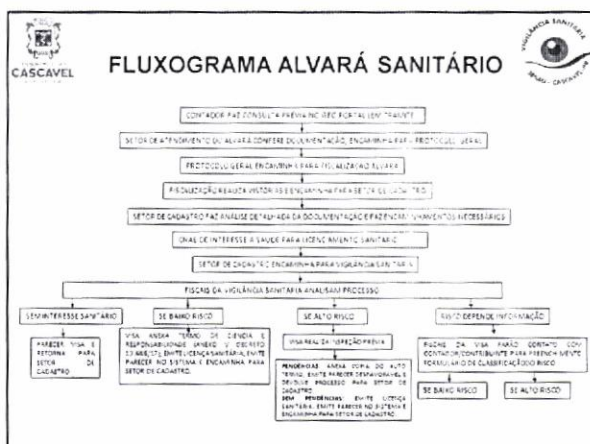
CASCAVEL

FLUXOGRAMA ALVARÁ SANITÁRIO

VIGILÂNCIA SANITÁRIA
CASCAVEL

CONTADOR FAZ CONSULTA PRÉVIA NO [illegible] PORTAL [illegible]

SETOR DE ATENDIMENTO DO ALVARÁ CONFERE DOCUMENTAÇÃO, ENCAMINHA PARA PROTOCOLO GERAL

PROTOCOLO GERAL ENCAMINHA PARA FISCALIZAÇÃO ALVARÁ

FISCALIZAÇÃO REALIZA VISTORIAS E ENCAMINHA PARA SETOR DE CADASTRO

SETOR DE CADASTRO FAZ ANÁLISE DETALHADA DA DOCUMENTAÇÃO E FAZ ENCAMINHAMENTOS NECESSÁRIOS

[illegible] DE INTERESSE À SAÚDE PARA LICENCIAMENTO SANITÁRIO

SETOR DE CADASTRO ENCAMINHA PARA VIGILÂNCIA SANITÁRIA

FISCAIS DA VIGILÂNCIA SANITÁRIA ANALISAM PROCESSO

SEM INTERESSE SANITÁRIO

PARECER VISA E RETORNA PARA SETOR DE CADASTRO

SE BAIXO RISCO

VISA ANEXA TERMO DE CIÊNCIA E RESPONSABILIDADE (ANEXO V DECRETO 13.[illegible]), EMITE LICENÇA SANITÁRIA, EMITE PARECER NO SISTEMA E ENCAMINHA PARA SETOR DE CADASTRO.

SE ALTO RISCO

VISA REALIZA INSPEÇÃO PRÉVIA

PENDÊNCIAS: ANEXA CÓPIA DO AUTO TERMO, EMITE PARECER DESFAVORÁVEL E DEVOLVE PROCESSO PARA SETOR DE CADASTRO.
SEM PENDÊNCIAS: EMITE LICENÇA SANITÁRIA, EMITE PARECER NO SISTEMA E ENCAMINHA PARA SETOR DE CADASTRO

RISCO DEPENDE INFORMAÇÃO

FISCAIS DA VISA FARÃO CONTATO COM CONTADOR/CONTRIBUINTE PARA PREENCHIMENTO FORMULÁRIO DE CLASSIFICAÇÃO DO RISCO

SE BAIXO RISCO

SE ALTO RISCO